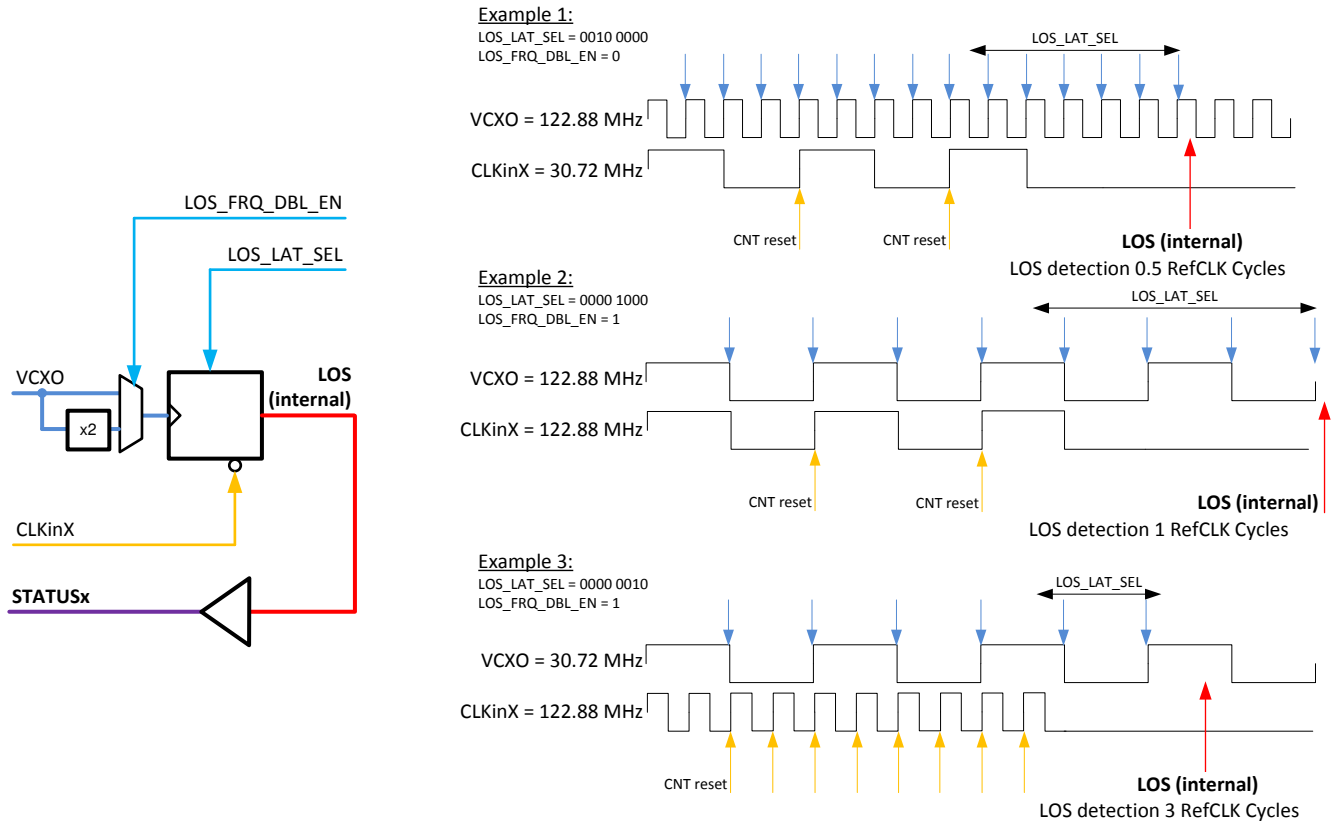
LOS_FRQ_DBL_EN

LOS_LAT_SEL

VCXO

x2

LOS (internal)

CLKinX

STATUSx

Example 1:
LOS_LAT_SEL = 0010 0000
LOS_FRQ_DBL_EN = 0

LOS_LAT_SEL

VCXO = 122.88 MHz

CLKinX = 30.72 MHz

CNT reset

CNT reset

LOS (internal)
LOS detection 0.5 RefCLK Cycles

Example 2:
LOS_LAT_SEL = 0000 1000
LOS_FRQ_DBL_EN = 1

LOS_LAT_SEL

VCXO = 122.88 MHz

CLKinX = 122.88 MHz

CNT reset

CNT reset

LOS (internal)
LOS detection 1 RefCLK Cycles

Example 3:
LOS_LAT_SEL = 0000 0010
LOS_FRQ_DBL_EN = 1

LOS_LAT_SEL

VCXO = 30.72 MHz

CLKinX = 122.88 MHz

CNT reset

LOS (internal)
LOS detection 3 RefCLK Cycles